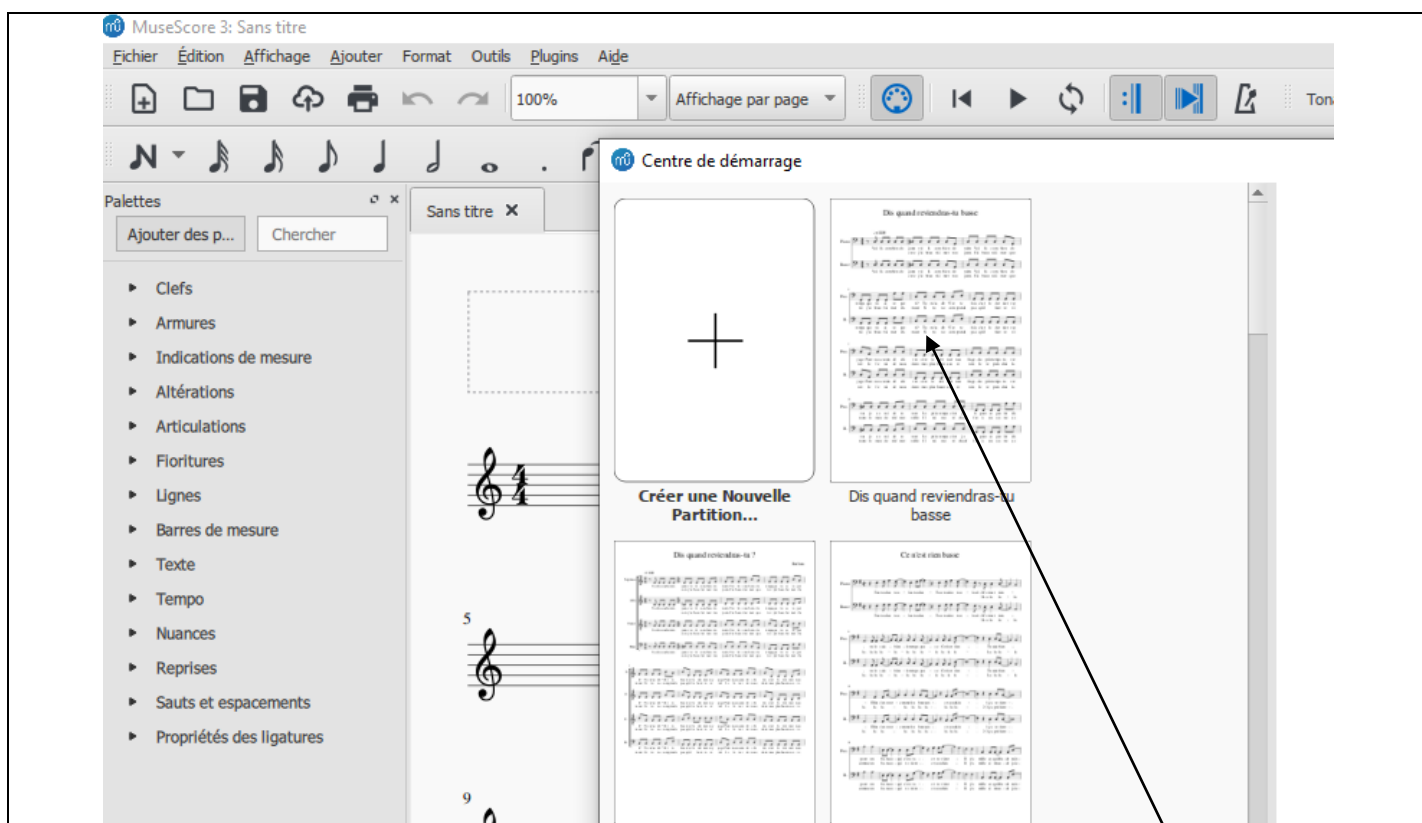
MuseScore 3: Sans titre

Fichier Édition Affichage Ajouter Format Outils Plugins Aide

100%

Affichage par page

Ton

Centre de démarrage

Palettes

Ajouter des p...

Chercher

Sans titre

Clefs

Armures

Indications de mesure

Altérations

Articulations

Fioritures

Lignes

Barres de mesure

Texte

Tempo

Nuances

Reprises

Sauts et espacements

Propriétés des ligatures

5

9

Dis quand reviendras-tu basse

Créer une Nouvelle Partition...

Dis quand reviendras-tu basse

Dis quand reviendras-tu ?

Ce n'est rien basse